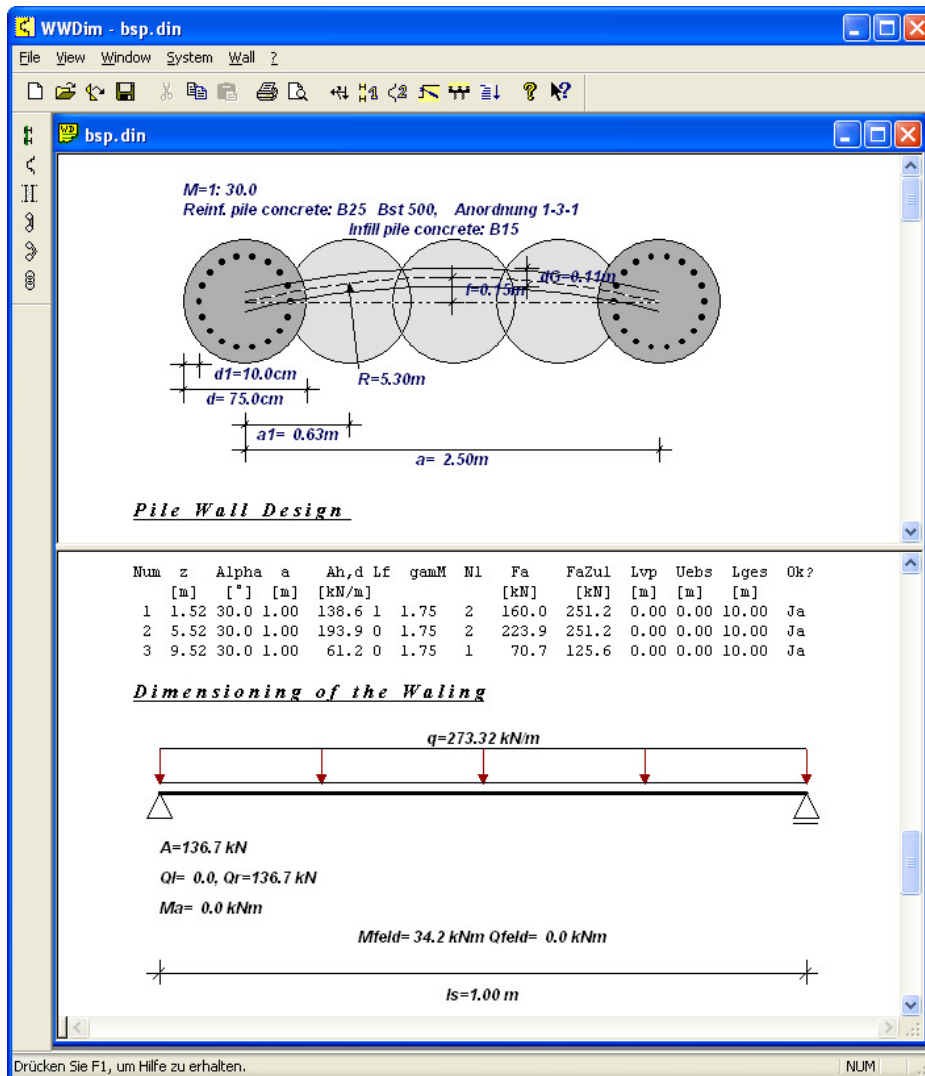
WWDim - bsp.din

File View Window System Wall ?

bsp.din

M=1: 30.0
Reinf. pile concrete: B25 Bst 500, Anordnung 1-3-1
Infill pile concrete: B15

dG=0.11m
f=0.15m
R=5.30m
d1=10.0cm
d= 75.0cm
a1= 0.63m
a= 2.50m

Pile Wall Design

| Num | z | Alpha | a | Ah,d | Lf | gamM | N1 | Fa | FaZul | Lvp | Uebs | Lges | Ok? |
|---|---|---|---|---|---|---|---|---|---|---|---|---|---|
| | [m] | [°] | [m] | [kN/m] | | | | [kN] | [kN] | [m] | [m] | [m] | |
| 1 | 1.52 | 30.0 | 1.00 | 138.6 | 1 | 1.75 | 2 | 160.0 | 251.2 | 0.00 | 0.00 | 10.00 | Ja |
| 2 | 5.52 | 30.0 | 1.00 | 193.9 | 0 | 1.75 | 2 | 223.9 | 251.2 | 0.00 | 0.00 | 10.00 | Ja |
| 3 | 9.52 | 30.0 | 1.00 | 61.2 | 0 | 1.75 | 1 | 70.7 | 125.6 | 0.00 | 0.00 | 10.00 | Ja |

Dimensioning of the Waling

q=273.32 kN/m

A=136.7 kN

Ql= 0.0, Qr=136.7 kN

Ma= 0.0 kNm

Mfeld= 34.2 kNm Qfeld= 0.0 kNm

ls=1.00 m

Drücken Sie F1, um Hilfe zu erhalten.
NUM